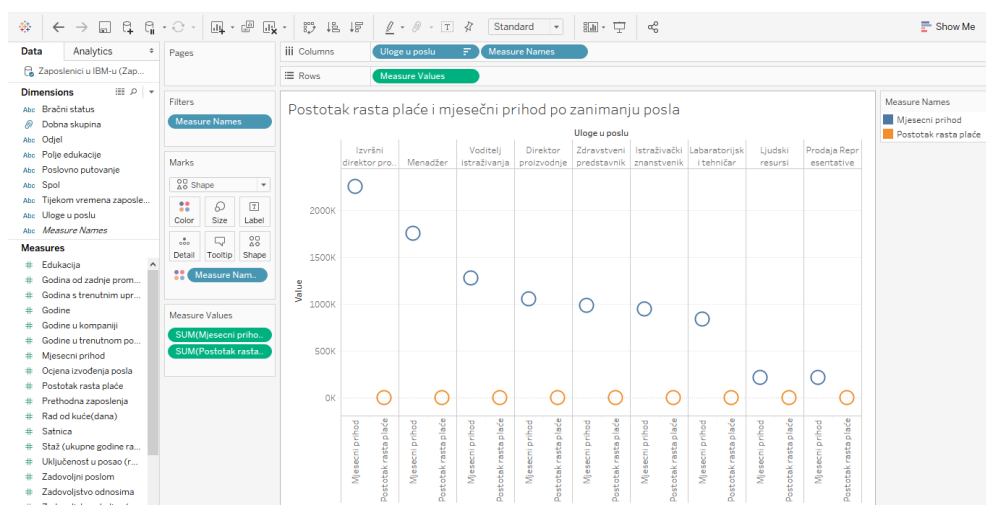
Standard
Show Me

Data
Analytics
Zaposlenici u IBM-u (Zapo...
Dimensions
Abc Bračni status
Dobna skupina
Abc Odjel
Abc Polje edukacije
Abc Poslovno putovanje
Abc Spol
Abc Tijekom vremena zaposle...
Abc Uloge u poslu
Abc Measure Names
Measures
# Edukacija
# Godina od zadnje prom...
# Godina s trenutnim upr...
# Godine
# Godine u kompaniji
# Godine u trenutnom po...
# Mjesecni prihod
# Ocjena izvođenja posla
# Postotak rasta plaće
# Prethodna zaposlenja
# Rad od kuće(dana)
# Satnica
# Staž (ukupne godine ra...
# Uključenost u posao (r...
# Zadovoljni poslom
# Zadovoljstvo odnosima

Pages
Filters
Measure Names
Marks
Shape
Color
Size
Label
Detail
Tooltip
Shape
Measure Nam..
Measure Values
SUM(Mjesecni priho..
SUM(Postotak rasta..

Columns
Uloge u poslu
Measure Names
Rows
Measure Values

Postotak rasta plaće i mjesečni prihod po zanimanju posla

Uloge u poslu

| Izvršni direktor pro.. | Menadžer | Voditelj istraživanja | Direktor proizvodnje | Zdravstveni predstavnik | Istraživački znanstvenik | Labaratorijsk i tehničar | Ljudski resursi | Prodaja Repr esentative |

Value
2000K
1500K
1000K
500K
0K

Mjesecni prihod
Postotak rasta plaće
Mjesecni prihod
Postotak rasta plaće
Mjesecni prihod
Postotak rasta plaće
Mjesecni prihod
Postotak rasta plaće
Mjesecni prihod
Postotak rasta plaće
Mjesecni prihod
Postotak rasta plaće
Mjesecni prihod
Postotak rasta plaće
Mjesecni prihod
Postotak rasta plaće
Mjesecni prihod
Postotak rasta plaće

Measure Names
Mjesecni prihod
Postotak rasta plaće